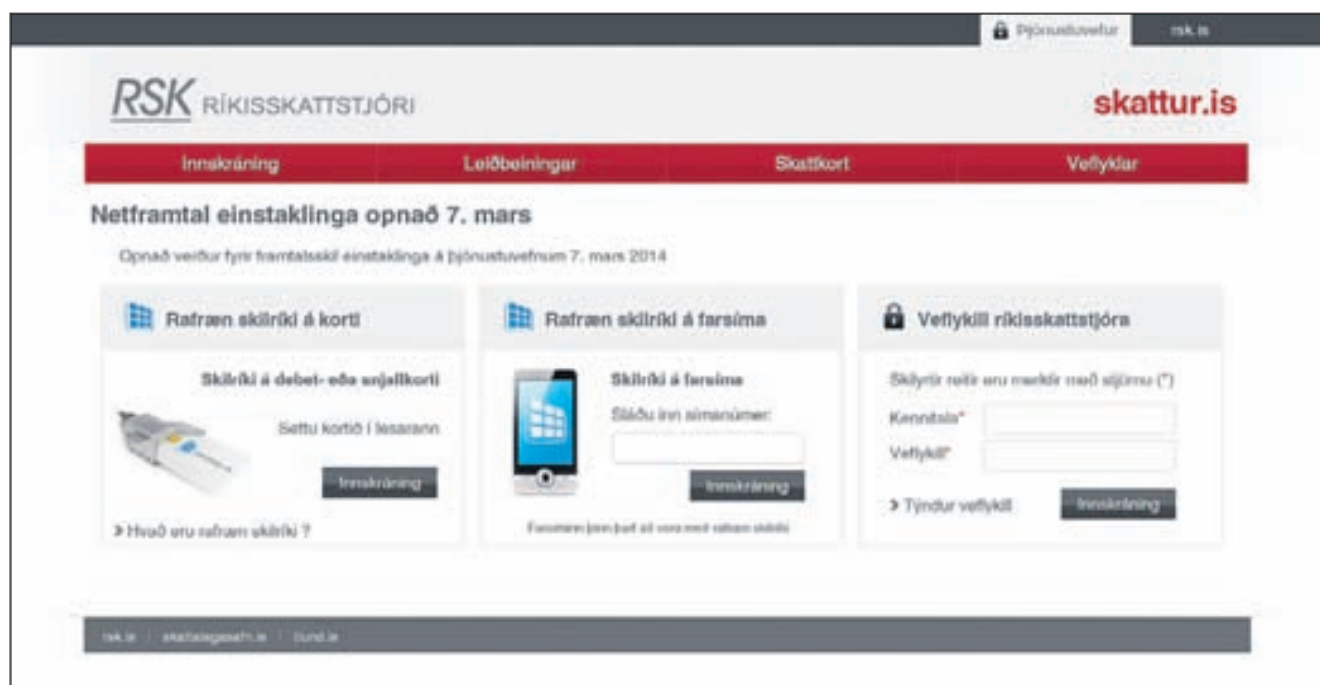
Þjónustuvefur rsk.is

RSK RÍKISSKATTSTJÓRI

skattur.is

Innskráning | Leiðbeiningar | Skattkort | Veflyklar

Netframtal einstaklinga opnað 7. mars

Opnað verður fyrir framtalsskil einstaklinga á þjónustuvefnum 7. mars 2014

Rafræn skilríki á korti

Skilríki á debet- eða snjallkorti

Settu kortið í lesarann

Innskráning

Hvað eru rafræn skilríki ?

Rafræn skilríki á farsíma

Skilríki á farsíma

Sláðu inn símanúmer:

Innskráning

Farsíminn þinn þarf að vera með rafræn skilríki

Veflykill ríkisskattstjóra

Skylt er reitir eru merktir með stjörnu (*)

Kennitala*

Veflykill*

Týndur veflykill

Innskráning

rsk.is | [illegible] | tund.is